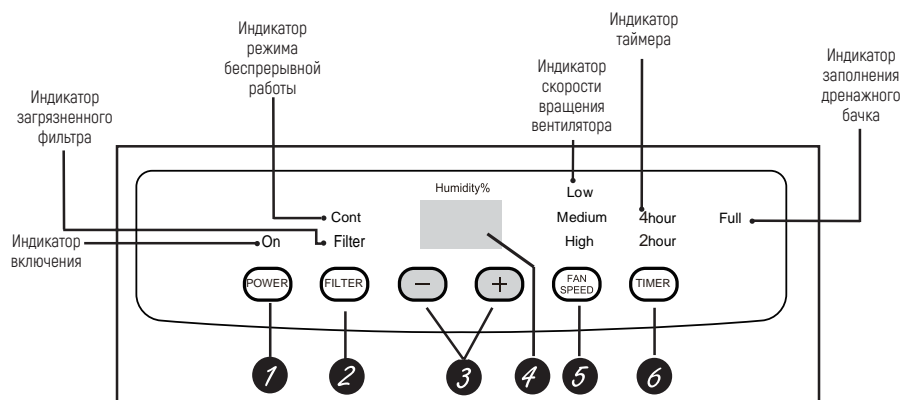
Индикатор таймера

Индикатор режима беспрерывной работы

Индикатор скорости вращения вентилятора

Индикатор заполнения дренажного бачка

Индикатор загрязненного фильтра

Humidity%

Low

Cont

Medium

4hour

Full

Индикатор включения

On

Filter

High

2hour

POWER

FILTER

$-$

$+$

FAN SPEED

TIMER

1

2

3

4

5

6